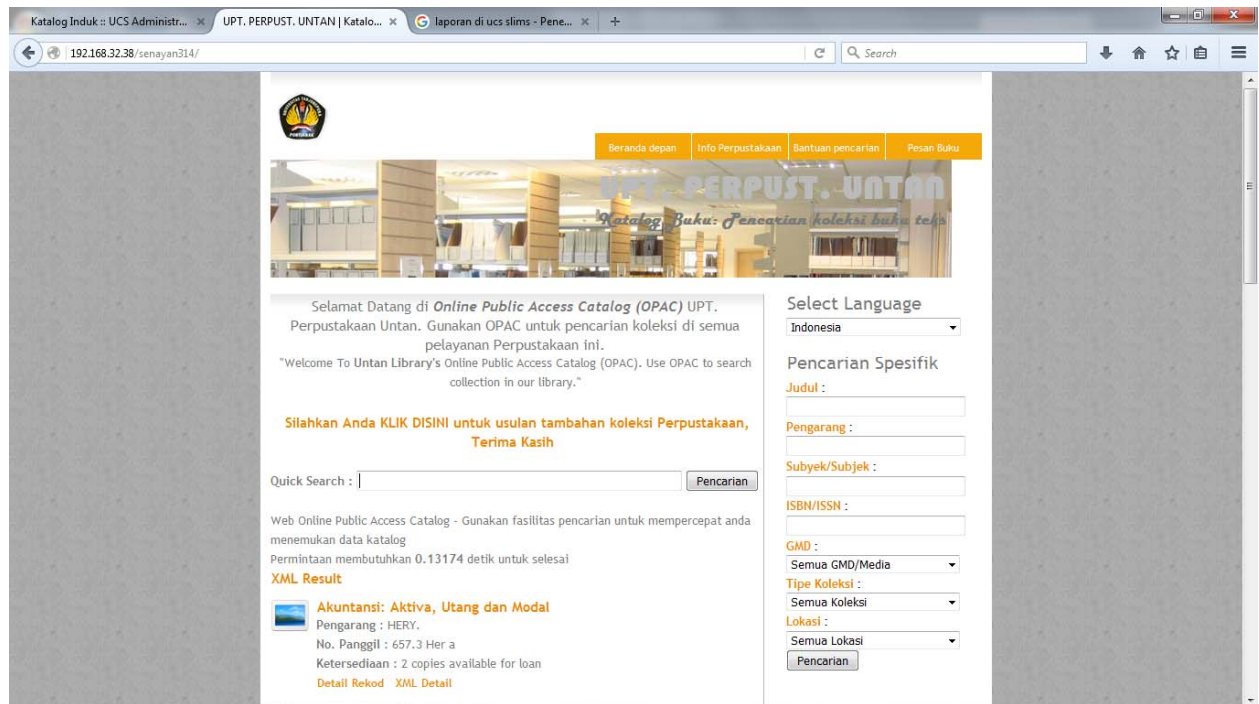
Katalog Induk :: UCS Administr... ×
UPT. PERPUST. UNTAN | Katalo... ×
laporan di ucs slims - Pene... ×
+

192.168.32.38/senayan314/
Search

Beranda depan
Info Perpustakaan
Bantuan pencarian
Pesan Buku

UPT. PERPUST. UNTAN
Katalog Buku: Pencarian koleksi buku teks

Selamat Datang di **Online Public Access Catalog (OPAC)** UPT. Perpustakaan Untan. Gunakan OPAC untuk pencarian koleksi di semua pelayanan Perpustakaan ini.
"Welcome To **Untan Library's** Online Public Access Catalog (OPAC). Use OPAC to search collection in our library."

Silahkan Anda KLIK DISINI untuk usulan tambahan koleksi Perpustakaan, Terima Kasih

Quick Search :
Pencarian

Web Online Public Access Catalog - Gunakan fasilitas pencarian untuk mempercepat anda menemukan data katalog
Permintaan membutuhkan 0.13174 detik untuk selesai
XML Result

Akuntansi: Aktiva, Utang dan Modal
Pengarang : HERY.
No. Panggil : 657.3 Her a
Ketersediaan : 2 copies available for loan
Detail Rekod XML Detail

Select Language
Indonesia

Pencarian Spesifik
Judul :
Pengarang :
Subyek/Subjek :
ISBN/ISSN :
GMD :
Semua GMD/Media
Tipe Koleksi :
Semua Koleksi
Lokasi :
Semua Lokasi
Pencarian